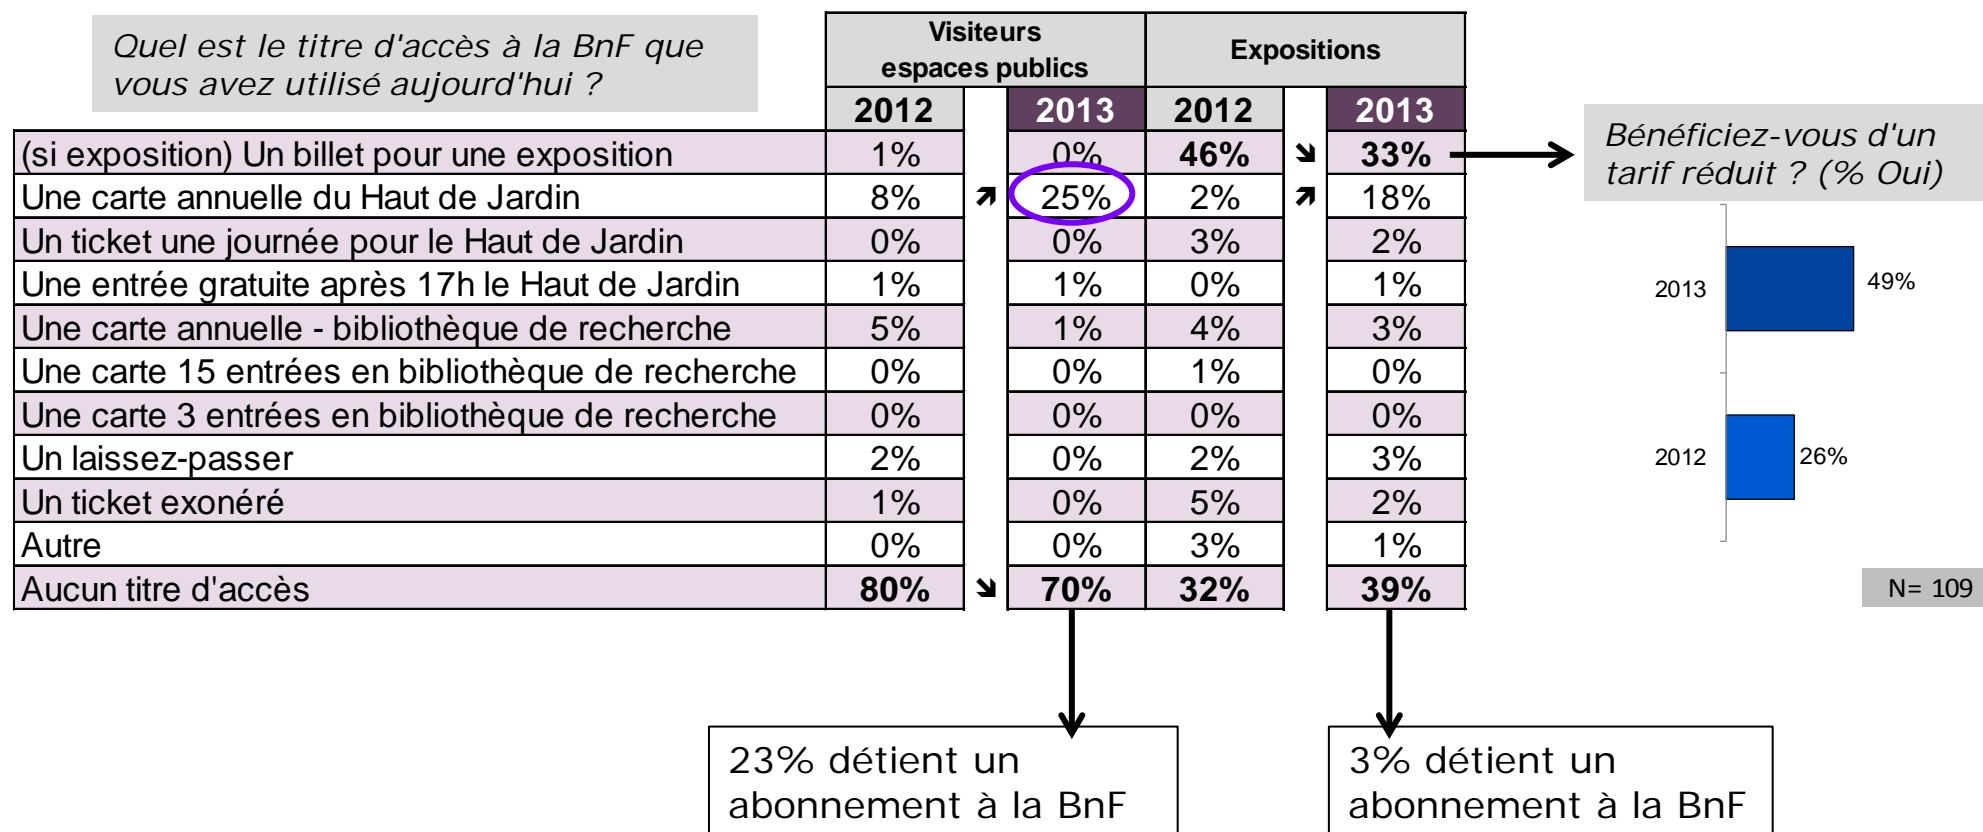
Quel est le titre d'accès à la BnF que vous avez utilisé aujourd'hui ?

| | Visiteurs espaces publics 2012 | | Visiteurs espaces publics 2013 | Expositions 2012 | | Expositions 2013 |
|---|---|---|---|---|---|---|
| (si exposition) Un billet pour une exposition | 1% | | 0% | 46% | ↘ | 33% |
| Une carte annuelle du Haut de Jardin | 8% | ↗ | 25% | 2% | ↗ | 18% |
| Un ticket une journée pour le Haut de Jardin | 0% | | 0% | 3% | | 2% |
| Une entrée gratuite après 17h le Haut de Jardin | 1% | | 1% | 0% | | 1% |
| Une carte annuelle - bibliothèque de recherche | 5% | | 1% | 4% | | 3% |
| Une carte 15 entrées en bibliothèque de recherche | 0% | | 0% | 1% | | 0% |
| Une carte 3 entrées en bibliothèque de recherche | 0% | | 0% | 0% | | 0% |
| Un laissez-passer | 2% | | 0% | 2% | | 3% |
| Un ticket exonéré | 1% | | 0% | 5% | | 2% |
| Autre | 0% | | 0% | 3% | | 1% |
| Aucun titre d'accès | 80% | ↘ | 70% | 32% | | 39% |

Bénéficiez-vous d'un tarif réduit ? (% Oui)

2013 49%
2012 26%

N= 109

23% détient un abonnement à la BnF

3% détient un abonnement à la BnF